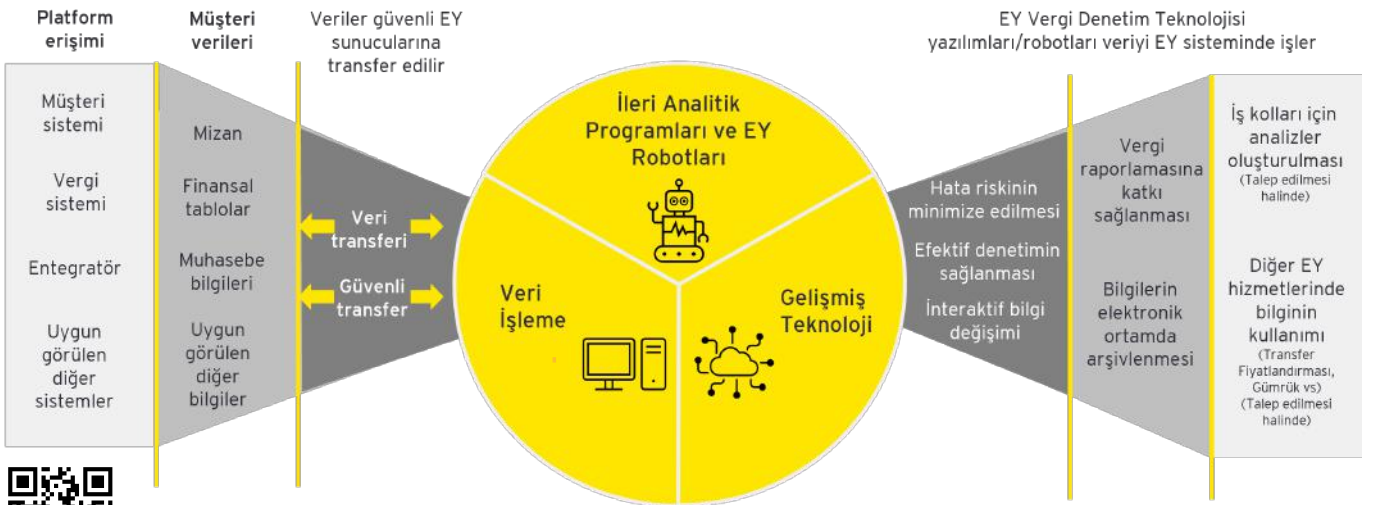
Platform erişimi

Müşteri verileri

Veriler güvenli EY sunucularına transfer edilir

EY Vergi Denetim Teknolojisi yazılımları/robotları veriyi EY sisteminde işler

Müşteri sistemi

Vergi sistemi

Entegratör

Uygun görülen diğer sistemler

Mizan

Finansal tablolar

Muhasebe bilgileri

Uygun görülen diğer bilgiler

Veri transferi

Güvenli transfer

İleri Analitik Programları ve EY Robotları

Veri İşleme

Gelişmiş Teknoloji

Hata riskinin minimize edilmesi

Efektif denetimin sağlanması

İnteraktif bilgi değişimi

Vergi raporlamasına katkı sağlanması

Bilgilerin elektronik ortamda arşivlenmesi

İş kolları için analizler oluşturulması
(Talep edilmesi halinde)

Diğer EY hizmetlerinde bilginin kullanımı
(Transfer Fiyatlandırması, Gümrük vs)
(Talep edilmesi halinde)